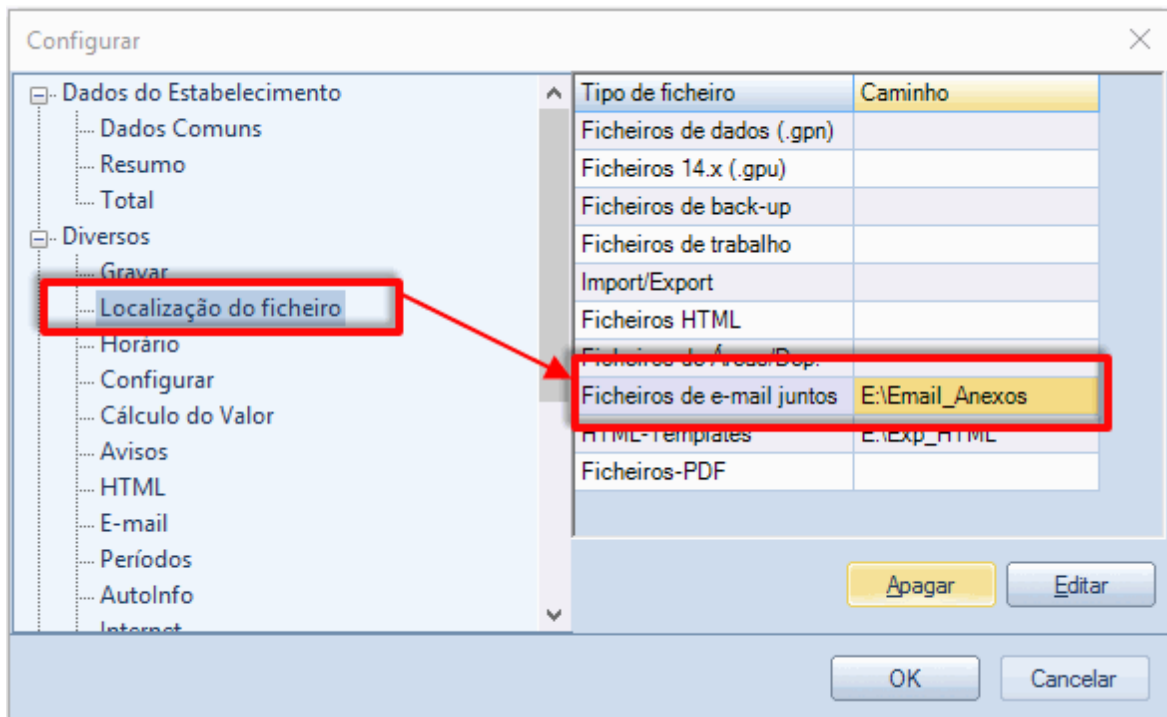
Configurar

Dados do Estabelecimento
Dados Comuns
Resumo
Total
Diversos
Gravar
Localização do ficheiro
Horário
Configurar
Cálculo do Valor
Avisos
HTML
E-mail
Períodos
AutoInfo
Internet

| Tipo de ficheiro | Caminho |
|---|---|
| Ficheiros de dados (.gpn) | |
| Ficheiros 14.x (.gpu) | |
| Ficheiros de back-up | |
| Ficheiros de trabalho | |
| Import/Export | |
| Ficheiros HTML | |
| Ficheiros de Áreas/Dep. | |
| Ficheiros de e-mail juntos | E:\Email_Anexos |
| HTML-Templates | E:\Exp_HTML |
| Ficheiros-PDF | |

Apagar
Editar
OK
Cancelar